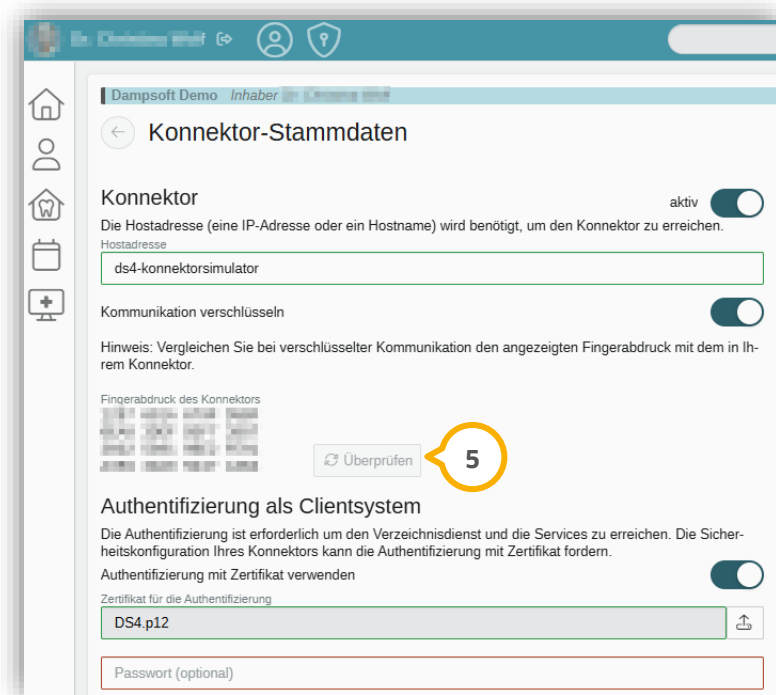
Dampsoft Demo Inhaber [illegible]

Konnektor-Stammdaten

Konnektor

aktiv

Die Hostadresse (eine IP-Adresse oder ein Hostname) wird benötigt, um den Konnektor zu erreichen.

Hostadresse

ds4-konnektorsimulator

Kommunikation verschlüsseln

Hinweis: Vergleichen Sie bei verschlüsselter Kommunikation den angezeigten Fingerabdruck mit dem in Ihrem Konnektor.

Fingerabdruck des Konnektors

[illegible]

Überprüfen

5

Authentifizierung als Clientsystem

Die Authentifizierung ist erforderlich um den Verzeichnisdienst und die Services zu erreichen. Die Sicherheitskonfiguration Ihres Konnektors kann die Authentifizierung mit Zertifikat fordern.

Authentifizierung mit Zertifikat verwenden

Zertifikat für die Authentifizierung

DS4.p12

Passwort (optional)